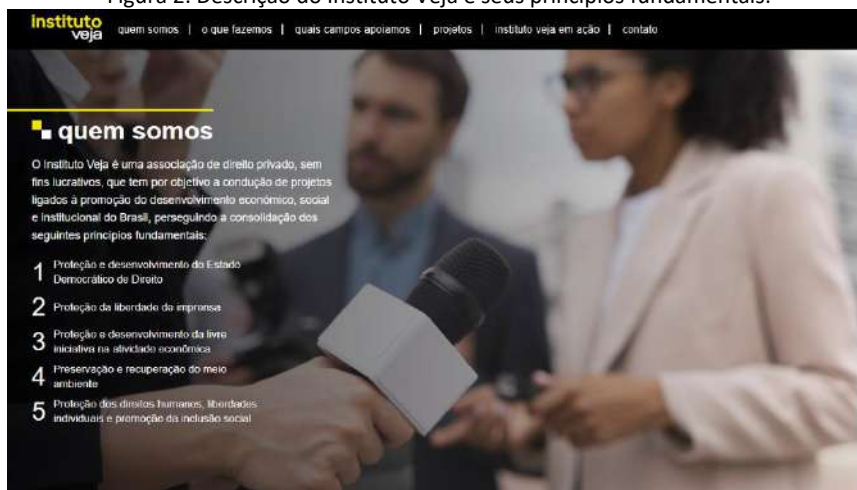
Figura 2: Descrição do Instituto Veja e seus princípios fundamentais.

instituto veja

quem somos | o que fazemos | quais campos apoiamos | projetos | instituto veja em ação | contato

quem somos

O Instituto Veja é uma associação de direito privado, sem fins lucrativos, que tem por objetivo a condução de projetos ligados à promoção do desenvolvimento econômico, social e institucional do Brasil, perseguindo a consolidação dos seguintes princípios fundamentais:

1 Proteção e desenvolvimento do Estado Democrático de Direito

2 Proteção da liberdade de imprensa

3 Proteção e desenvolvimento da livre iniciativa na atividade econômica

4 Preservação e recuperação do meio ambiente

5 Proteção dos direitos humanos, liberdades individuais e promoção da inclusão social